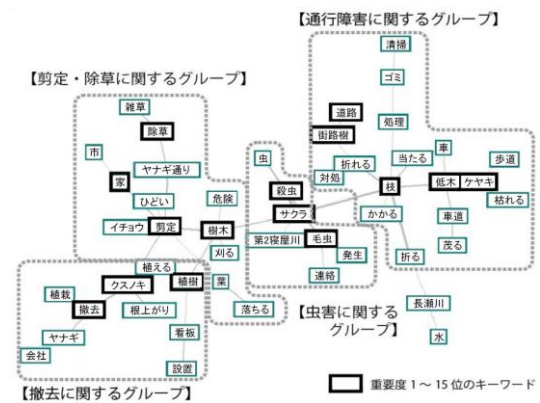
【通行障害に関するグループ】

清掃
ゴミ
処理
道路
街路樹
折れる
対処
当たる
車
歩道
枝
低木
ケヤキ
枯れる
かかる
車道
茂る
折る

【剪定・除草に関するグループ】

雑草
除草
市
ヤナギ通り
家
ひどい
危険
イチョウ
剪定
樹木
刈る

虫
殺虫
サクラ
第2寝屋川
毛虫
発生
連絡

植える
植樹
葉
クスノキ
植栽
撤去
根上がり
落ちる
ヤナギ
看板
会社
設置

長瀬川
水

【虫害に関するグループ】

【撤去に関するグループ】

重要度 1 ～ 15 位のキーワード